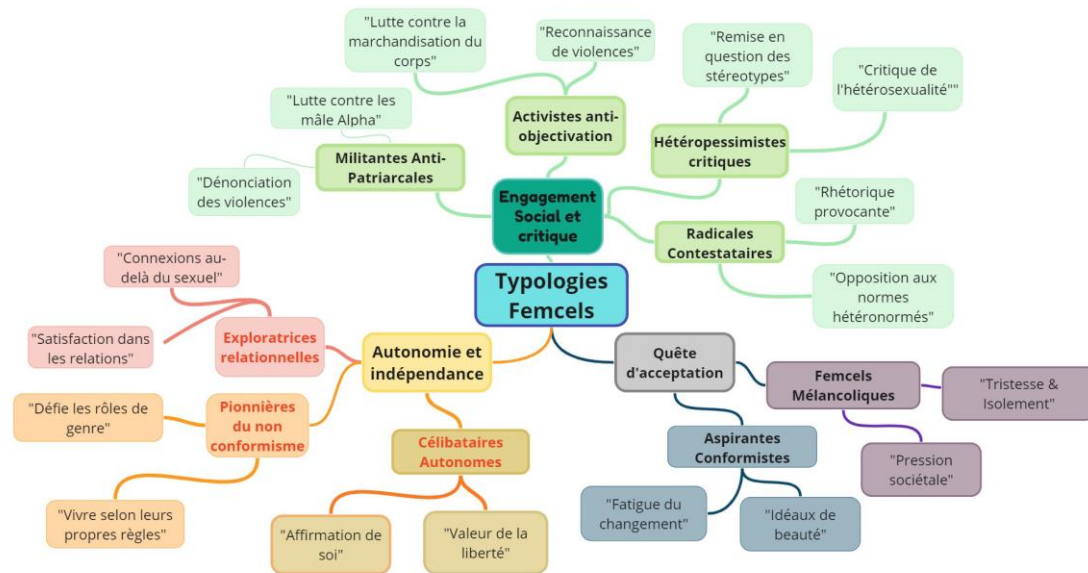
Typologies Femcels

Engagement Social et critique

Activistes anti-objectivation

"Lutte contre la marchandisation du corps"

"Reconnaissance de violences"

Militantes Anti-Patriarcales

"Lutte contre les mâle Alpha"

"Dénonciation des violences"

Hétéropessimistes critiques

"Remise en question des stéréotypes"

"Critique de l'hétérosexualité""

Radicales Contestataires

"Rhétorique provocante"

"Opposition aux normes hétéronormés"

Autonomie et indépendance

Exploratrices relationnelles

"Connexions au-delà du sexuel"

"Satisfaction dans les relations"

Pionnières du non conformisme

"Défie les rôles de genre"

"Vivre selon leurs propres règles"

Célibataires Autonomes

"Affirmation de soi"

"Valeur de la liberté"

Quête d'acceptation

Femcels Mélancoliques

"Tristesse & Isolement"

"Pression sociétale"

Aspirantes Conformistes

"Fatigue du changement"

"Idéaux de beauté"